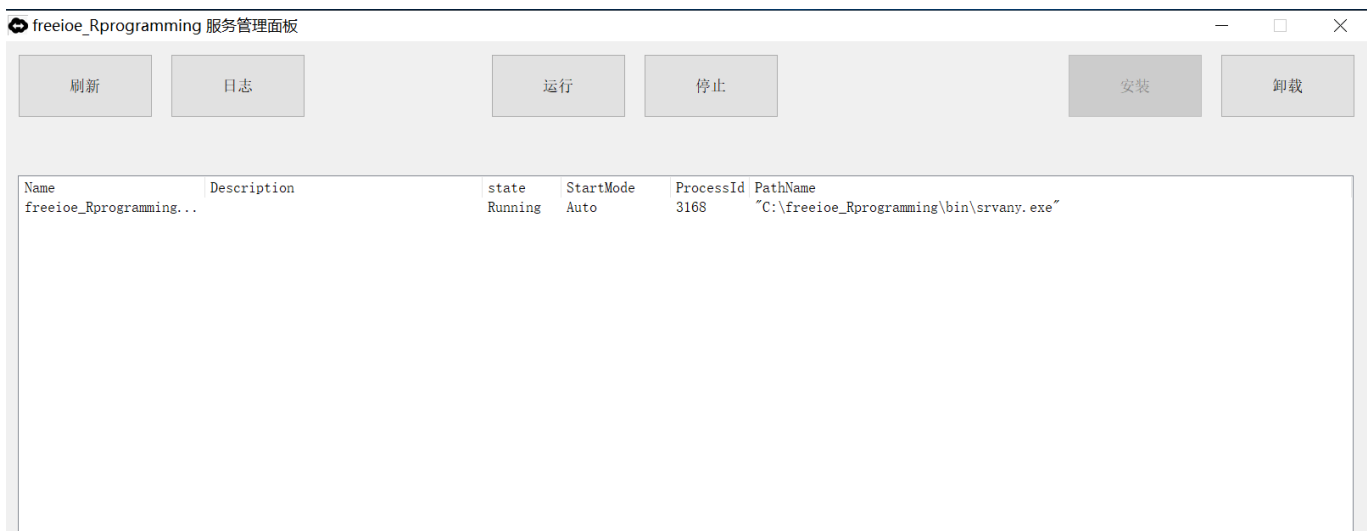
freeioe_Rprogramming 服务管理面板

刷新 日志 运行 停止 安装 卸载

| Name | Description | state | StartMode | ProcessId | PathName |
|---|---|---|---|---|---|
| freeioe_Rprogramming... | | Running | Auto | 3168 | "C:\freeioe_Rprogramming\bin\srvany.exe" |